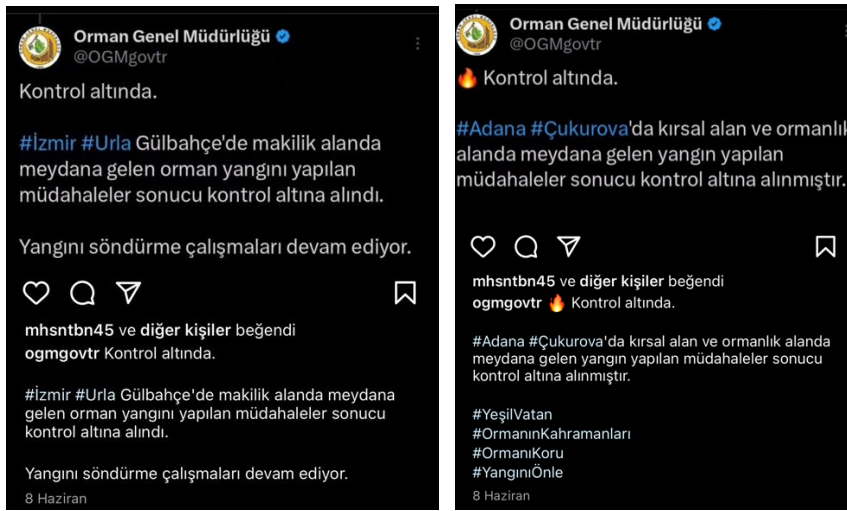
Orman Genel Müdürlüğü
@OGMgovtr

Kontrol altında.

#İzmir #Urla Gülbahçe'de makilik alanda meydana gelen orman yangını yapılan müdahaleler sonucu kontrol altına alındı.

Yangını söndürme çalışmaları devam ediyor.

mhsntbn45 ve diğer kişiler beğendi
ogmgovtr Kontrol altında.

#İzmir #Urla Gülbahçe'de makilik alanda meydana gelen orman yangını yapılan müdahaleler sonucu kontrol altına alındı.

Yangını söndürme çalışmaları devam ediyor.

8 Haziran

Orman Genel Müdürlüğü
@OGMgovtr

🔥 Kontrol altında.

#Adana #Çukurova'da kırsal alan ve ormanlık alanda meydana gelen yangın yapılan müdahaleler sonucu kontrol altına alınmıştır.

mhsntbn45 ve diğer kişiler beğendi
ogmgovtr 🔥 Kontrol altında.

#Adana #Çukurova'da kırsal alan ve ormanlık alanda meydana gelen yangın yapılan müdahaleler sonucu kontrol altına alınmıştır.

#YeşilVatan
#OrmanınKahramanları
#OrmanıKoru
#YangınıÖnle

8 Haziran